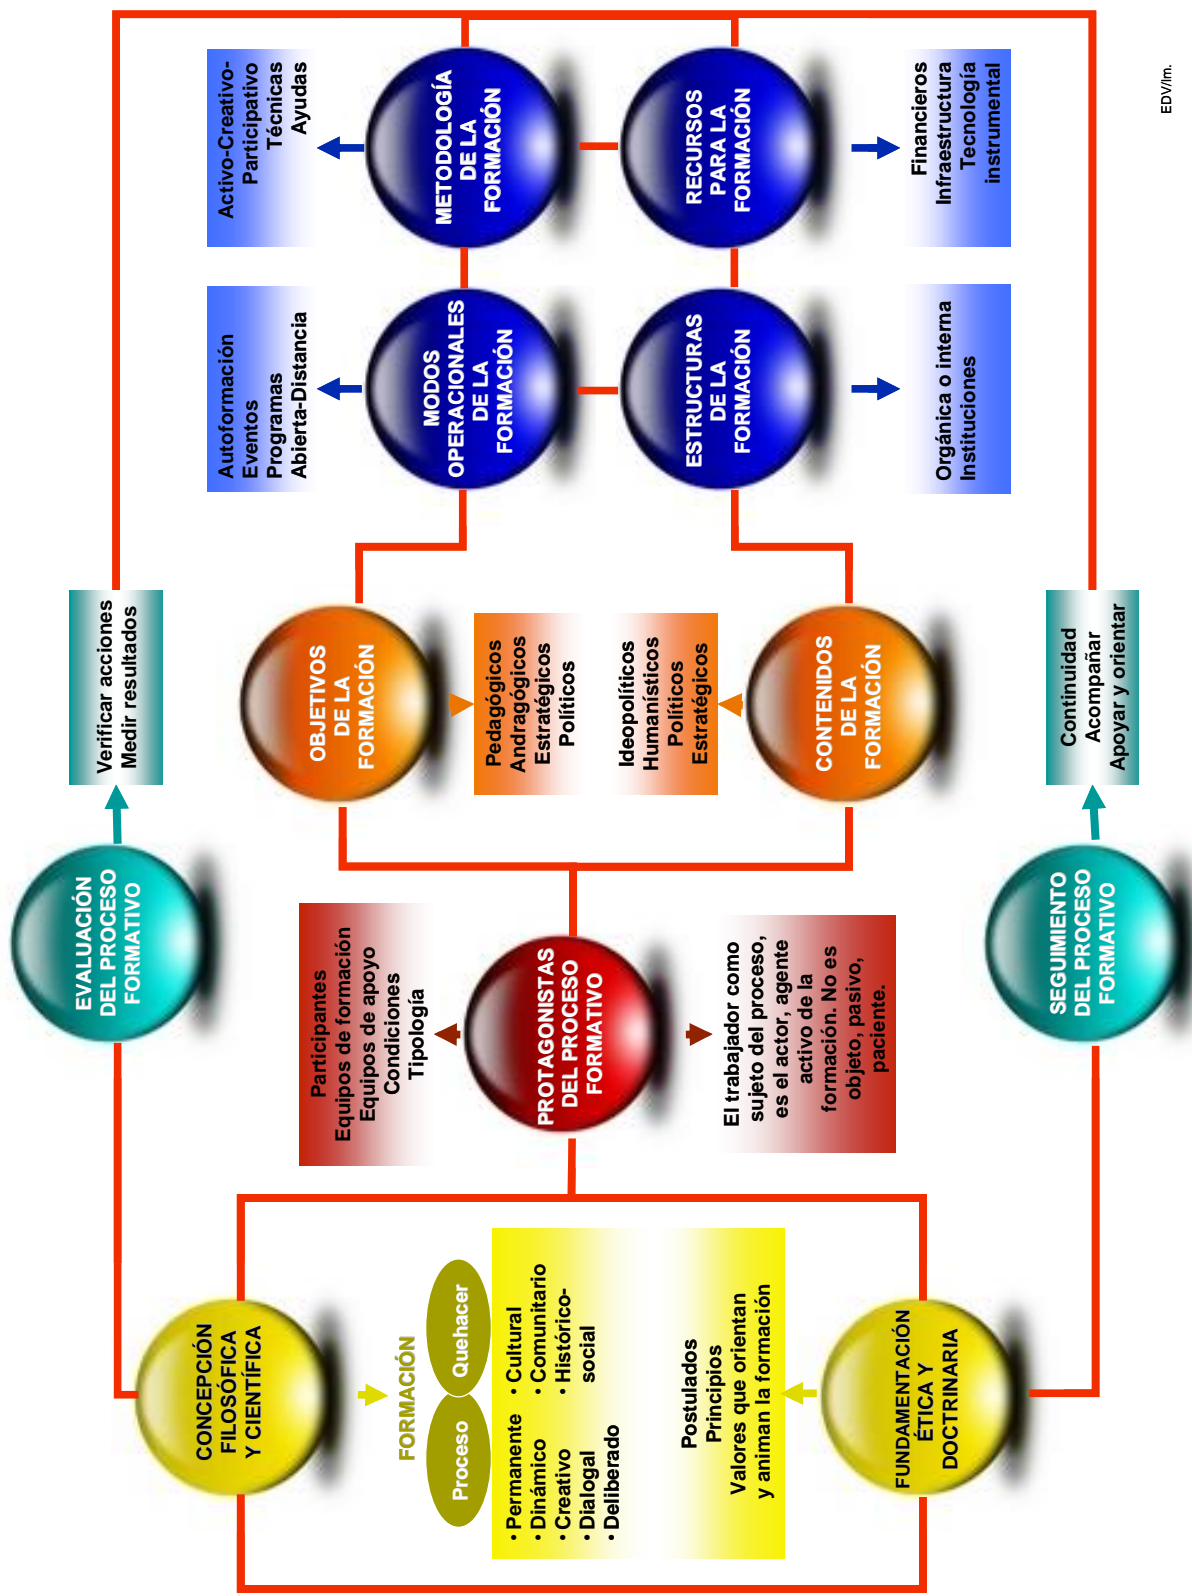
CONCEPCIÓN FILOSÓFICA Y CIENTÍFICA

FORMACIÓN

Proceso

Quehacer

• Permanente
• Dinámico
• Creativo
• Dialogal
• Deliberado

• Cultural
• Comunitario
• Histórico-social

Postulados
Principios
Valores que orientan y animan la formación

FUNDAMENTACIÓN ÉTICA Y DOCTRINARIA

EVALUACIÓN DEL PROCESO FORMATIVO

Verificar acciones
Medir resultados

PROTAGONISTAS DEL PROCESO FORMATIVO

Participantes
Equipos de formación
Equipos de apoyo
Condiciones
Tipología

El trabajador como sujeto del proceso, es el actor, agente activo de la formación. No es objeto, pasivo, paciente.

SEGUIMIENTO DEL PROCESO FORMATIVO

Continuidad
Acompañar
Apoyar y orientar

OBJETIVOS DE LA FORMACIÓN

Pedagógicos
Andragógicos
Estratégicos
Políticos

Ideopolíticos
Humanísticos
Políticos
Estratégicos

CONTENIDOS DE LA FORMACIÓN

MODOS OPERACIONALES DE LA FORMACIÓN

Autoformación
Eventos
Programas
Abierta-Distancia

ESTRUCTURAS DE LA FORMACIÓN

Orgánica o interna
Instituciones

METODOLOGÍA DE LA FORMACIÓN

Activo-Creativo-Participativo
Técnicas
Ayudas

RECURSOS PARA LA FORMACIÓN

Financieros
Infraestructura
Tecnología instrumental

EDV/lm.